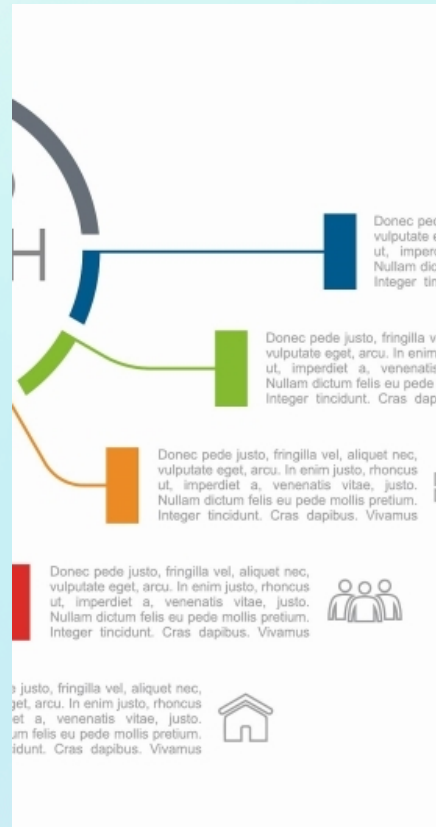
H

Donec pe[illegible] vulputate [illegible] ut, imper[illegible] Nullam dic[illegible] Integer tin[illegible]

Donec pede justo, fringilla v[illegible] vulputate eget, arcu. In enim ut, imperdiet a, venenatis Nullam dictum felis eu pede Integer tincidunt. Cras dap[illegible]

Donec pede justo, fringilla vel, aliquet nec, vulputate eget, arcu. In enim justo, rhoncus ut, imperdiet a, venenatis vitae, justo. Nullam dictum felis eu pede mollis pretium. Integer tincidunt. Cras dapibus. Vivamus

Donec pede justo, fringilla vel, aliquet nec, vulputate eget, arcu. In enim justo, rhoncus ut, imperdiet a, venenatis vitae, justo. Nullam dictum felis eu pede mollis pretium. Integer tincidunt. Cras dapibus. Vivamus

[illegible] justo, fringilla vel, aliquet nec, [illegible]get, arcu. In enim justo, rhoncus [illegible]et a, venenatis vitae, justo. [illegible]m felis eu pede mollis pretium. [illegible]idunt. Cras dapibus. Vivamus